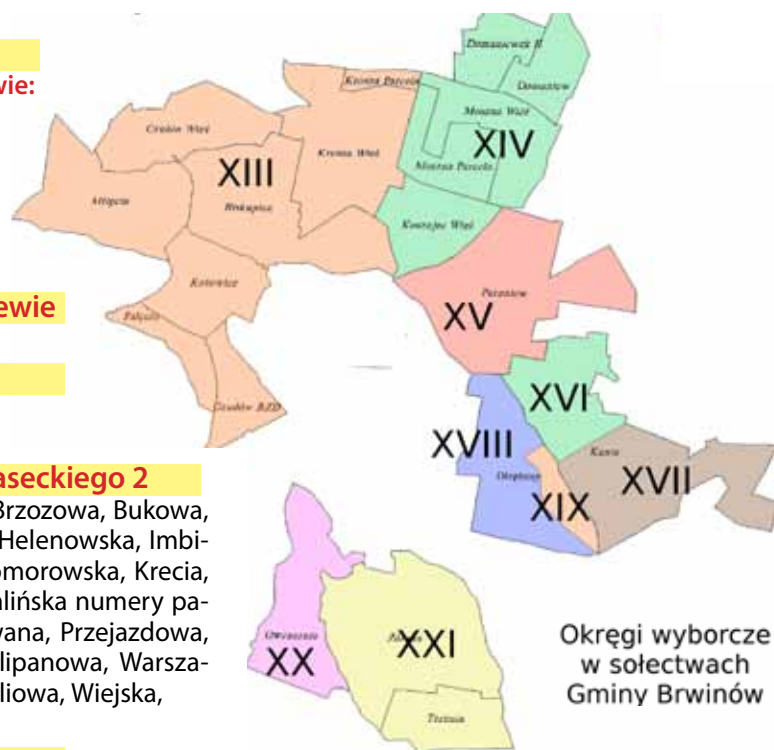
wie:

ewie

aseckiego 2
Brzozowa, Bukowa, Helenowska, Imbiomorowska, Krecia, alińska numery pawana, Przejazdowa, lipanowa, Warszaliowa, Wiejska,

Domaniewek II
Domaniew
Mosznа Wieś
XIV
Moszna Parcela
Koszajec Wieś
Kosów Parcela
Czubin Wieś
Krosna Wieś
XIII
Milęcin
Biskupice
Kotowice
Pałęczki
Czubin RZD
Parzniew
XV
XVI
XVIII
Otrębusy
XIX
Kanie
XVII
Owczarnia
XX
Żółwin
XXI
Terenia

Okręgi wyborcze w sołectwach Gminy Brwinów